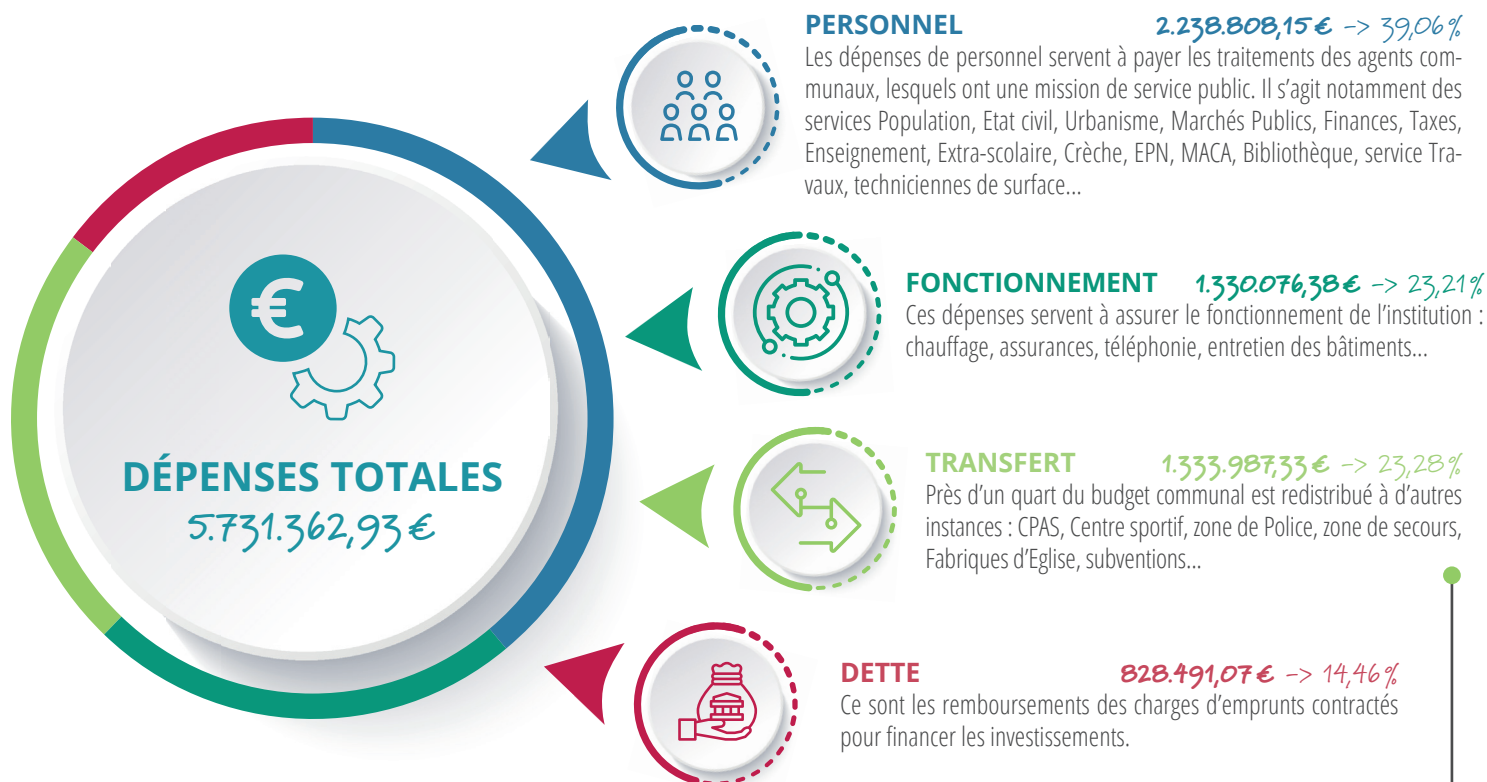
€

DÉPENSES TOTALES
5.731.362,93 €

PERSONNEL 2.238.808,15 € -> 39,06%
Les dépenses de personnel servent à payer les traitements des agents communaux, lesquels ont une mission de service public. Il s'agit notamment des services Population, Etat civil, Urbanisme, Marchés Publics, Finances, Taxes, Enseignement, Extra-scolaire, Crèche, EPN, MACA, Bibliothèque, service Travaux, techniciennes de surface...

FONCTIONNEMENT 1.330.076,38 € -> 23,21%
Ces dépenses servent à assurer le fonctionnement de l'institution : chauffage, assurances, téléphonie, entretien des bâtiments...

TRANSFERT 1.333.987,33 € -> 23,28%
Près d'un quart du budget communal est redistribué à d'autres instances : CPAS, Centre sportif, zone de Police, zone de secours, Fabriques d'Eglise, subventions...

DETTE 828.491,07 € -> 14,46%
Ce sont les remboursements des charges d'emprunts contractés pour financer les investissements.